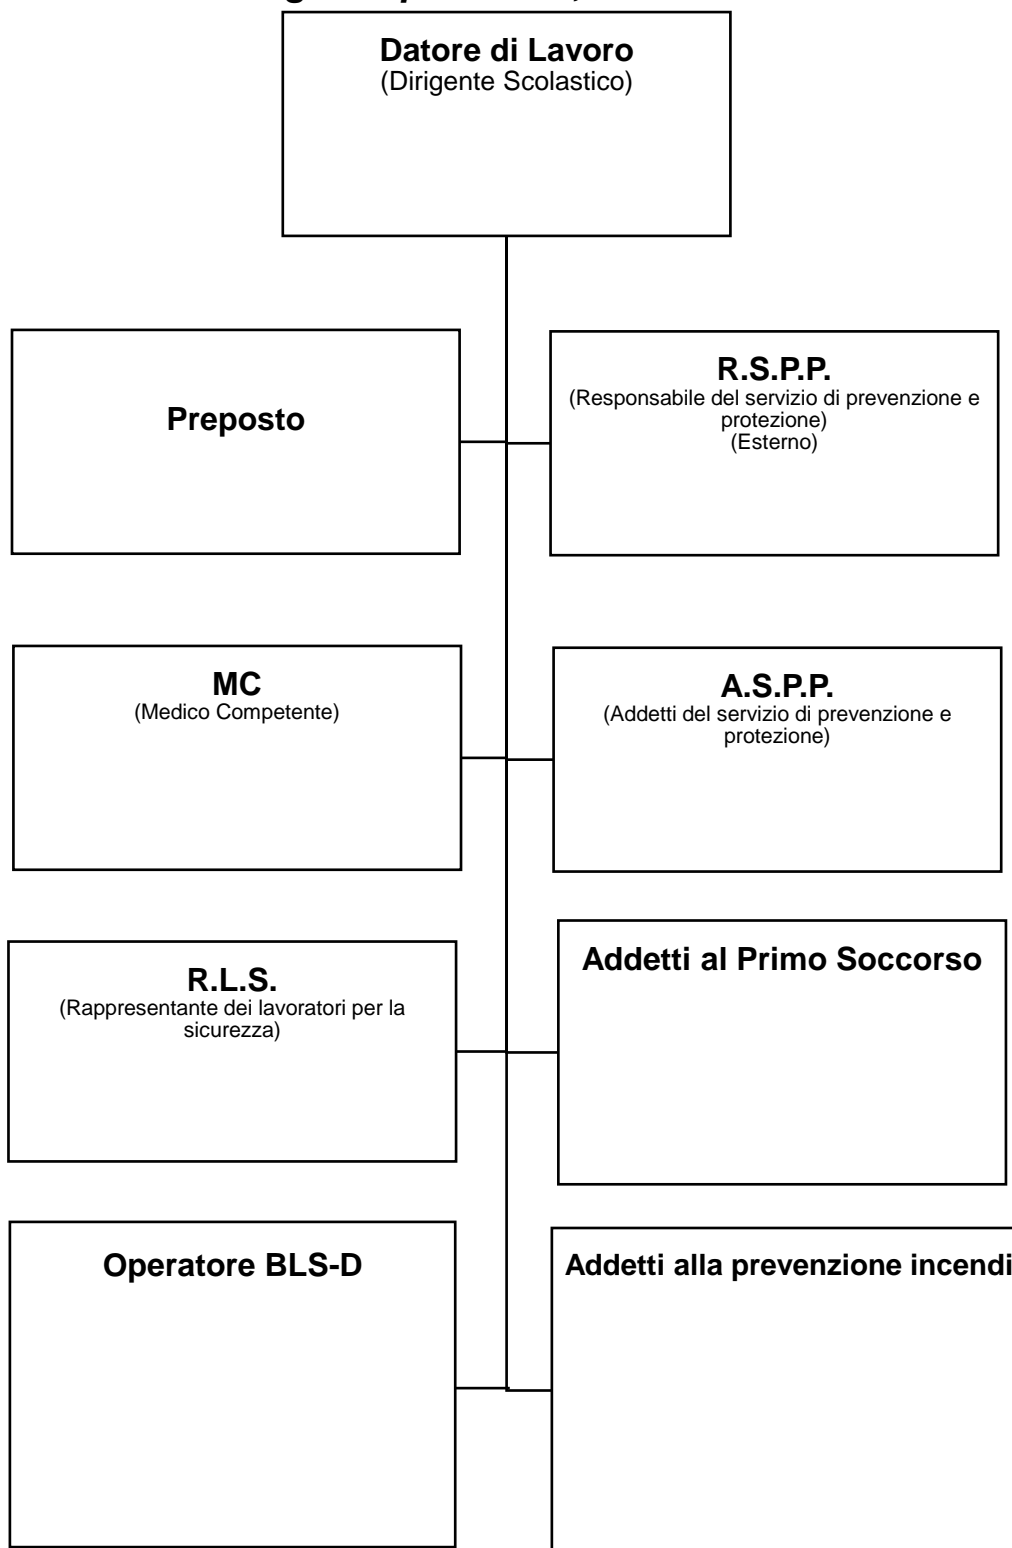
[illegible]

Datore di Lavoro
(Dirigente Scolastico)

Preposto

R.S.P.P.
(Responsabile del servizio di prevenzione e protezione)
(Esterno)

MC
(Medico Competente)

A.S.P.P.
(Addetti del servizio di prevenzione e protezione)

R.L.S.
(Rappresentante dei lavoratori per la sicurezza)

Addetti al Primo Soccorso

Operatore BLS-D

Addetti alla prevenzione incendi